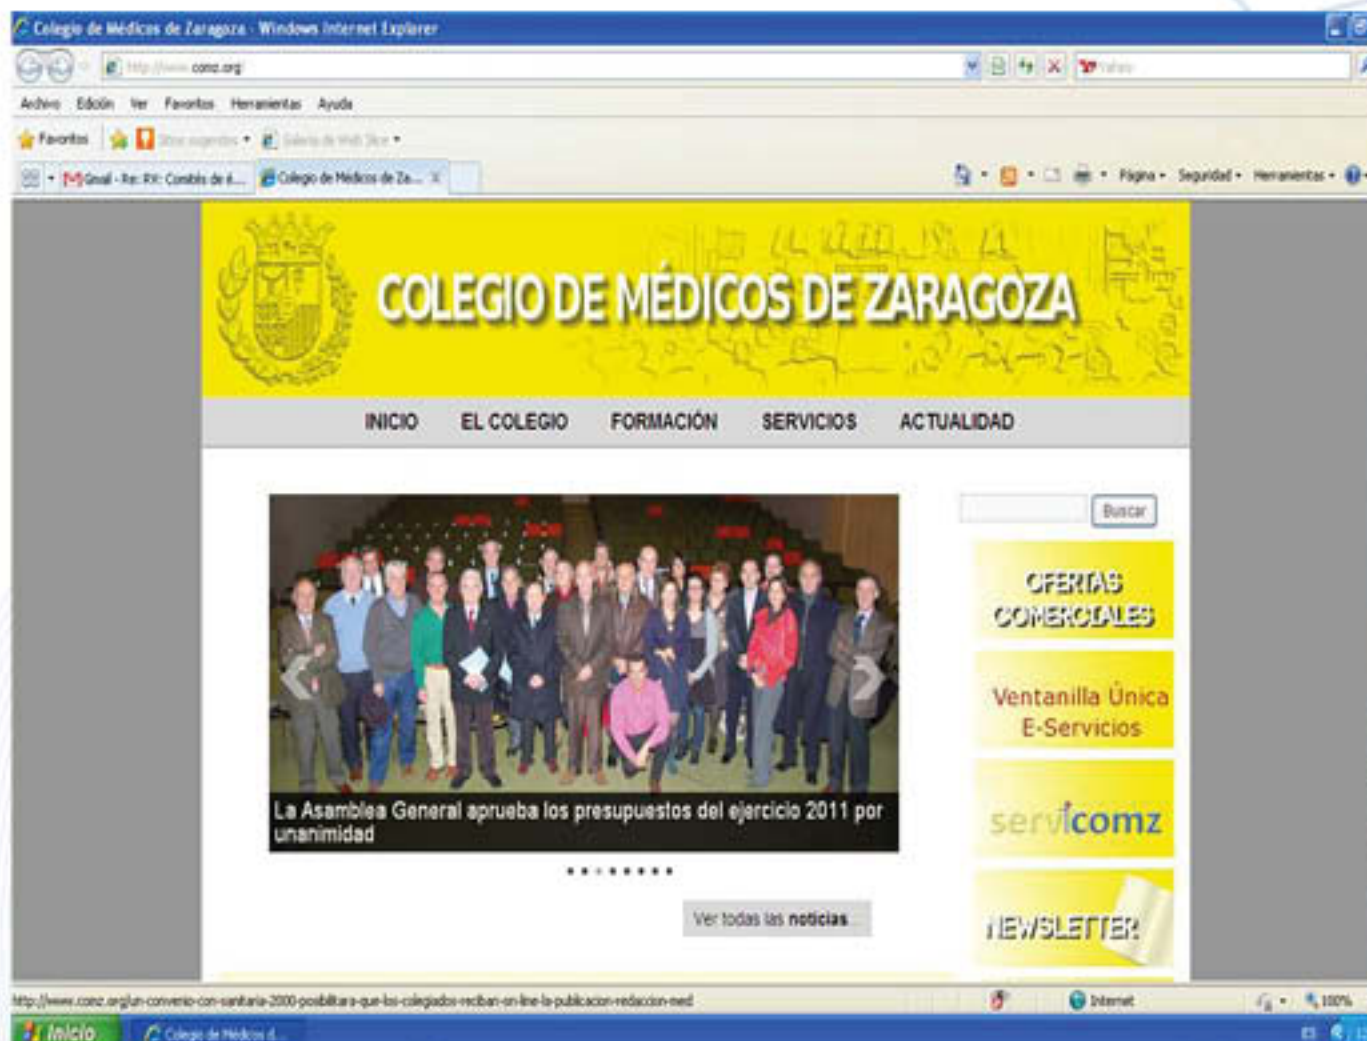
Colegio de Médicos de Zaragoza - Windows Internet Explorer

http://www.comz.org/

Yahoo

Archivo Edición Ver Favoritos Herramientas Ayuda

Favoritos

Sitios sugeridos

Galería de Web Slice

Gmail - Re: RV: Cambio de d...

Colegio de Médicos de Za...

Página Seguridad Herramientas

COLEGIO DE MÉDICOS DE ZARAGOZA

INICIO EL COLEGIO FORMACIÓN SERVICIOS ACTUALIDAD

Buscar

La Asamblea General aprueba los presupuestos del ejercicio 2011 por unanimidad

OFERTAS COMERCIALES

Ventanilla Única E-Servicios

servicomz

Ver todas las noticias

NEWSLETTER

http://www.comz.org/un-convenio-con-sanitaria-2000-posibilitara-que-los-colegiados-reciban-on-line-la-publicacion-redaccion-med

Internet

100%

Inicio

Colegio de Médicos d...